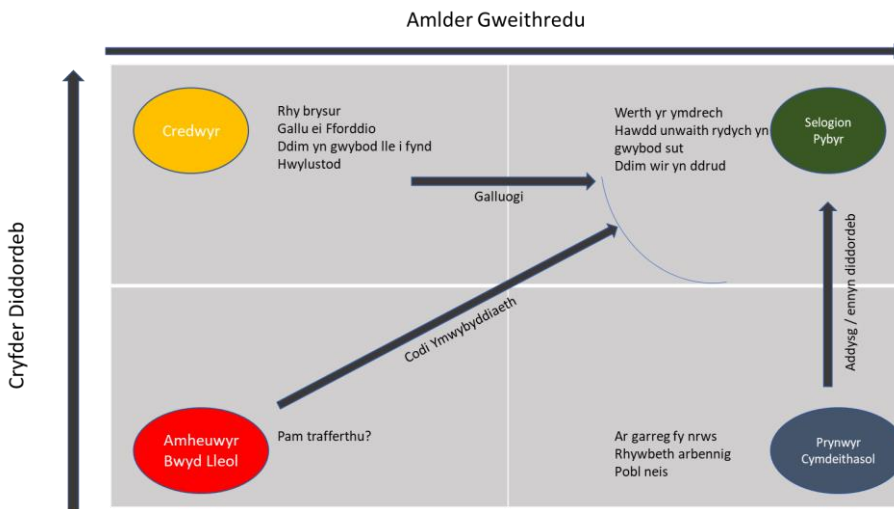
Amlder Gweithredu

Cryfder Diddordeb

Credwyr

Rhy brysur
Gallu ei Fforddio
Ddim yn gwybod lle i fynd
Hwylustod

Galluogi

Werth yr ymdrech
Hawdd unwaith rydych yn gwybod sut
Ddim wir yn ddrud

Selogion Pybyr

Addysg / ennyn diddordeb

Codi Ymwybyddiaeth

Amheuwyr Bwyd Lleol

Pam trafferthu?

Ar garreg fy nrws
Rhywbeth arbennig
Pobl neis

Prynwyr Cymdeithasol